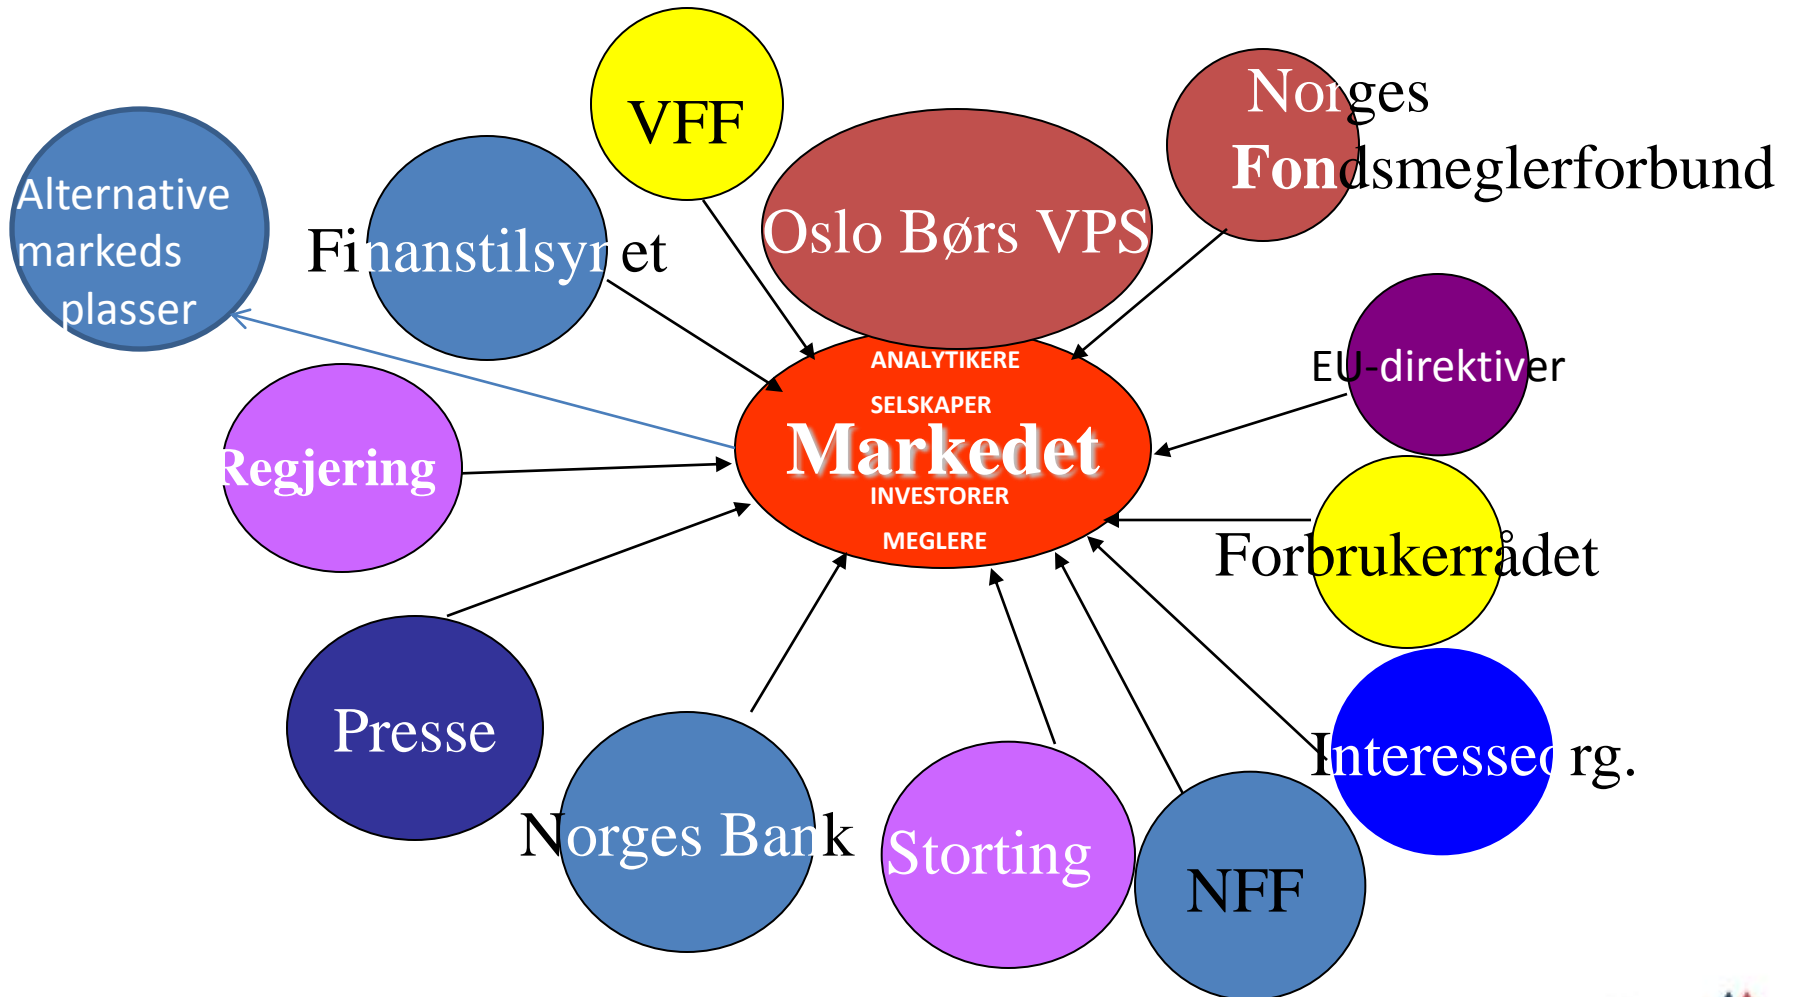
Alternative markeds plasser

Finanstilsynet

VFF

Oslo Børs VPS

Norges Fondsmeglerforbund

EU-direktiver

Regjering

ANALYTIKERE

SELSKAPER

Markedet

INVESTORER

MEGLERE

Forbrukerrådet

Presse

Norges Bank

Storting

NFF

Interesseorg.